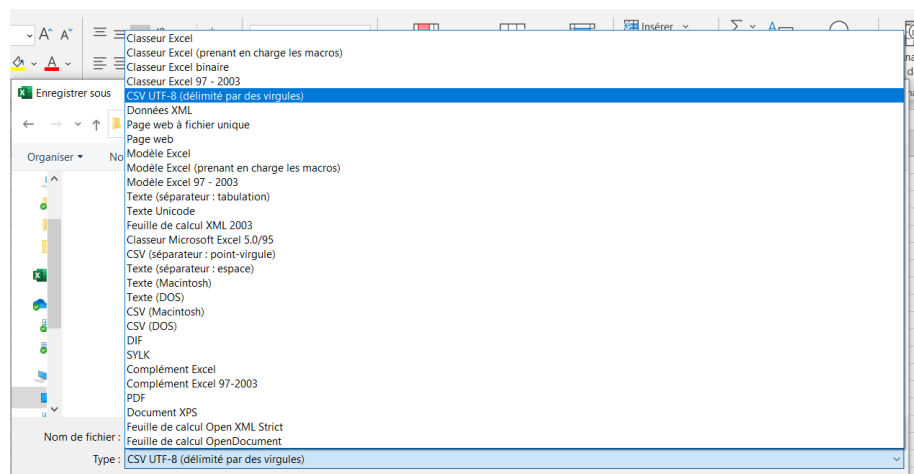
Insérer

Enregistrer sous

Organiser

No

Classeur Excel
Classeur Excel (prenant en charge les macros)
Classeur Excel binaire
Classeur Excel 97 - 2003
CSV UTF-8 (délimité par des virgules)
Données XML
Page web à fichier unique
Page web
Modèle Excel
Modèle Excel (prenant en charge les macros)
Modèle Excel 97 - 2003
Texte (séparateur : tabulation)
Texte Unicode
Feuille de calcul XML 2003
Classeur Microsoft Excel 5.0/95
CSV (séparateur : point-virgule)
Texte (séparateur : espace)
Texte (Macintosh)
Texte (DOS)
CSV (Macintosh)
CSV (DOS)
DIF
SYLK
Complément Excel
Complément Excel 97-2003
PDF
Document XPS
Feuille de calcul Open XML Strict
Feuille de calcul OpenDocument

Nom de fichier :

Type : CSV UTF-8 (délimité par des virgules)